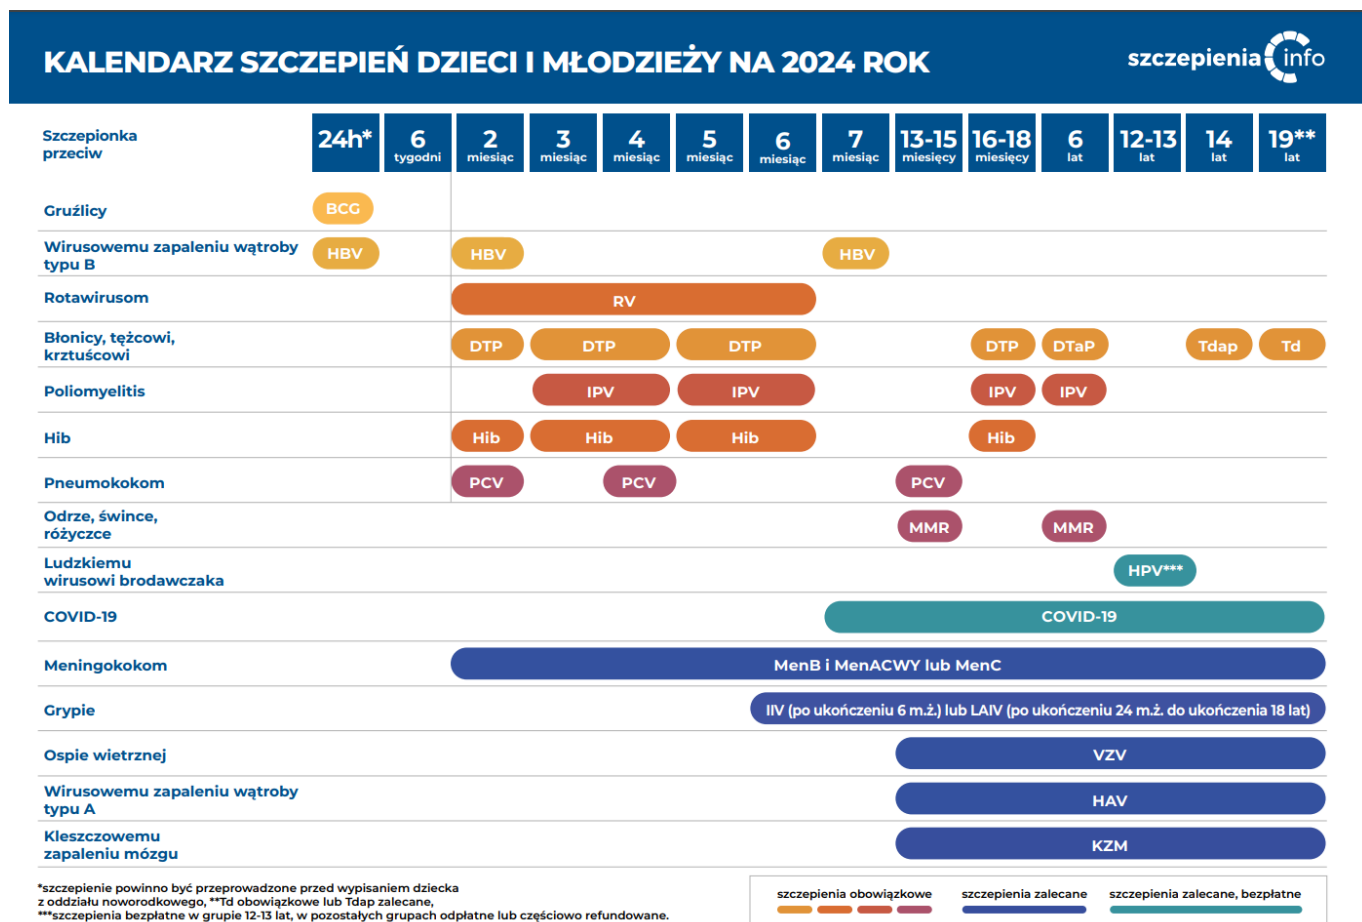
KALENDARZ SZCZEPIEŃ DZIECI I MŁODZIEŻY NA 2024 ROK

szczepienia info

| Szczepionka przeciw | 24h* | 6 tygodni | 2 miesiąc | 3 miesiąc | 4 miesiąc | 5 miesiąc | 6 miesiąc | 7 miesiąc | 13-15 miesięcy | 16-18 miesięcy | 6 lat | 12-13 lat | 14 lat | 19** lat |
|---|---|---|---|---|---|---|---|---|---|---|---|---|---|---|
| Gruźlicy | BCG | | | | | | | | | | | | | |
| Wirusowemu zapaleniu wątroby typu B | HBV | | HBV | | | | | HBV | | | | | | |
| Rotawirusom | | | RV | | | | | | | | | | | |
| Błonicy, tężcowi, krztuścowi | | | DTP | DTP | | DTP | | | | DTP | DTaP | | Tdap | Td |
| Poliomyelitis | | | | IPV | | IPV | | | | IPV | IPV | | | |
| Hib | | | Hib | Hib | | Hib | | | | Hib | | | | |
| Pneumokokom | | | PCV | | PCV | | | | PCV | | | | | |
| Odrze, śwince, różyczce | | | | | | | | | MMR | | MMR | | | |
| Ludzkiemu wirusowi brodawczaka | | | | | | | | | | | | HPV*** | | |
| COVID-19 | | | | | | | | COVID-19 | | | | | | |
| Meningokokom | | | MenB i MenACWY lub MenC | | | | | | | | | | | |
| Grypie | | | | | | | IIV (po ukończeniu 6 m.ż.) lub LAIV (po ukończeniu 24 m.ż. do ukończenia 18 lat) | | | | | | | |
| Ospie wietrznej | | | | | | | | | VZV | | | | | |
| Wirusowemu zapaleniu wątroby typu A | | | | | | | | | HAV | | | | | |
| Kleszczowemu zapaleniu mózgu | | | | | | | | | KZM | | | | | |

*szczepienie powinno być przeprowadzone przed wypisaniem dziecka z oddziału noworodkowego, **Td obowiązkowe lub Tdap zalecane, ***szczepienia bezpłatne w grupie 12-13 lat, w pozostałych grupach odpłatne lub częściowo refundowane.

szczepienia obowiązkowe
szczepienia zalecane
szczepienia zalecane, bezpłatne